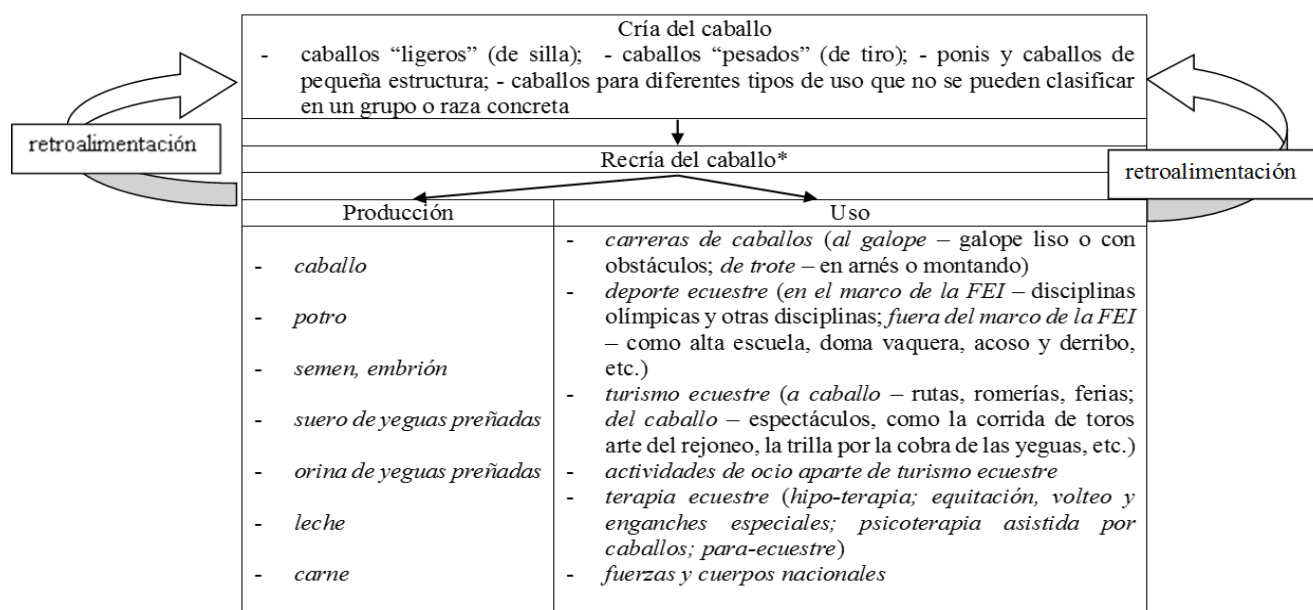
Cría del caballo

- caballos “ligeros” (de silla); - caballos “pesados” (de tiro); - ponis y caballos de pequeña estructura; - caballos para diferentes tipos de uso que no se pueden clasificar en un grupo o raza concreta

retroalimentación

Recría del caballo*

retroalimentación

| Producción | Uso |
|---|---|
| - caballo<br>- potro<br>- semen, embrión<br>- suero de yeguas preñadas<br>- orina de yeguas preñadas<br>- leche<br>- carne | - carreras de caballos (al galope – galope liso o con obstáculos; de trote – en arnés o montando)<br>- deporte ecuestre (en el marco de la FEI – disciplinas olímpicas y otras disciplinas; fuera del marco de la FEI – como alta escuela, doma vaquera, acoso y derribo, etc.)<br>- turismo ecuestre (a caballo – rutas, romerías, ferias; del caballo – espectáculos, como la corrida de toros arte del rejoneo, la trilla por la cobra de las yeguas, etc.)<br>- actividades de ocio aparte de turismo ecuestre<br>- terapia ecuestre (hipo-terapia; equitación, volteo y enganches especiales; psicoterapia asistida por caballos; para-ecuestre)<br>- fuerzas y cuerpos nacionales |